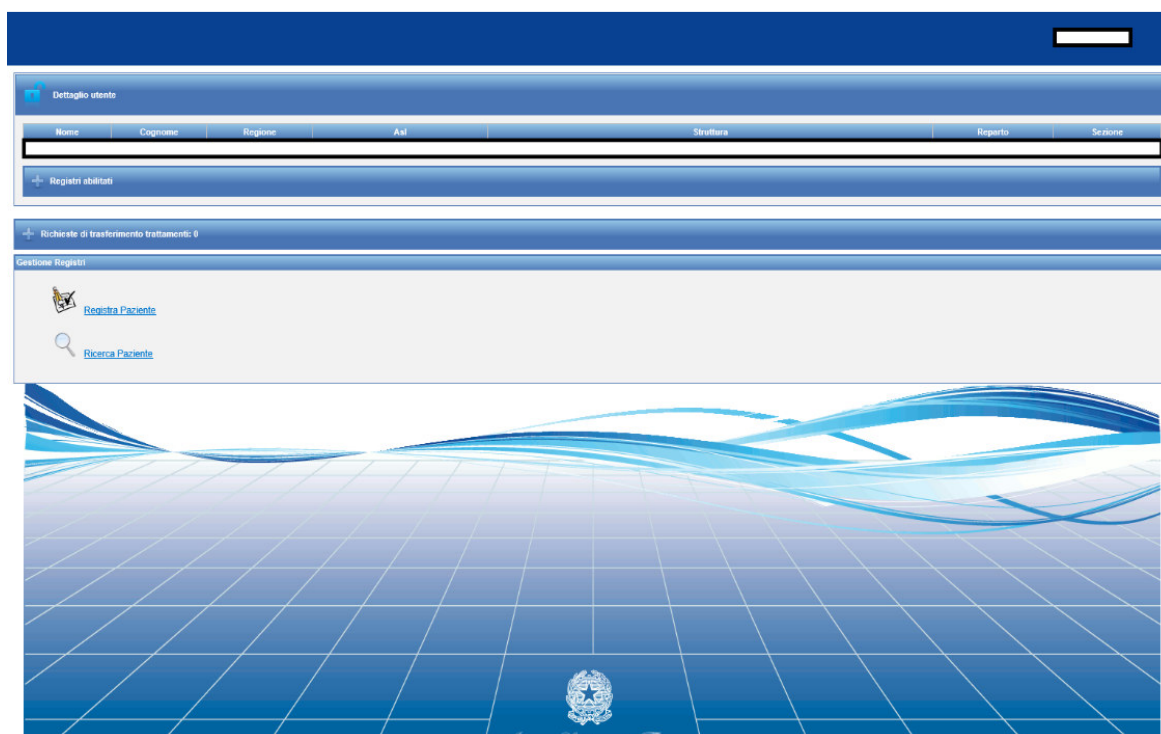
Dettaglio utente

| Nome | Cognome | Regione | Asl | Struttura | Reparto | Sezione |
|---|---|---|---|---|---|---|
| | | | | | | |

Registri abilitati

Richieste di trasferimento trattamenti: 0

Gestione Registri

Registra Paziente

Ricerca Paziente